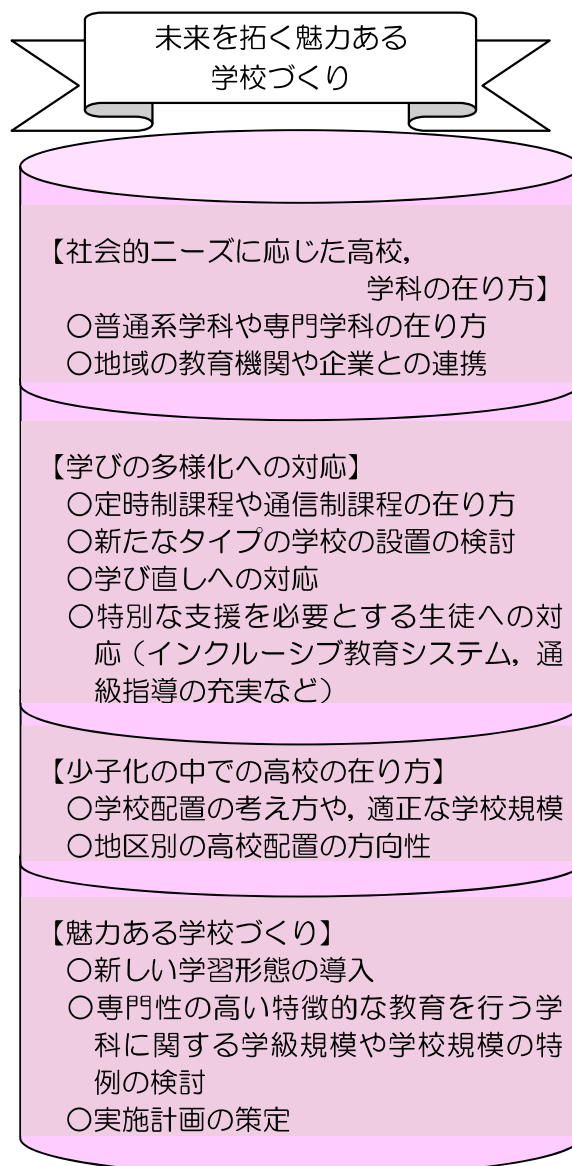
未来を拓く魅力ある学校づくり

【社会的ニーズに応じた高校，学科の在り方】
○普通系学科や専門学科の在り方
○地域の教育機関や企業との連携

【学びの多様化への対応】
○定時制課程や通信制課程の在り方
○新たなタイプの学校の設置の検討
○学び直しへの対応
○特別な支援を必要とする生徒への対応（インクルーシブ教育システム，通級指導の充実など）

【少子化の中での高校の在り方】
○学校配置の考え方や，適正な学校規模
○地区別の高校配置の方向性

【魅力ある学校づくり】
○新しい学習形態の導入
○専門性の高い特徴的な教育を行う学科に関する学級規模や学校規模の特例の検討
○実施計画の策定